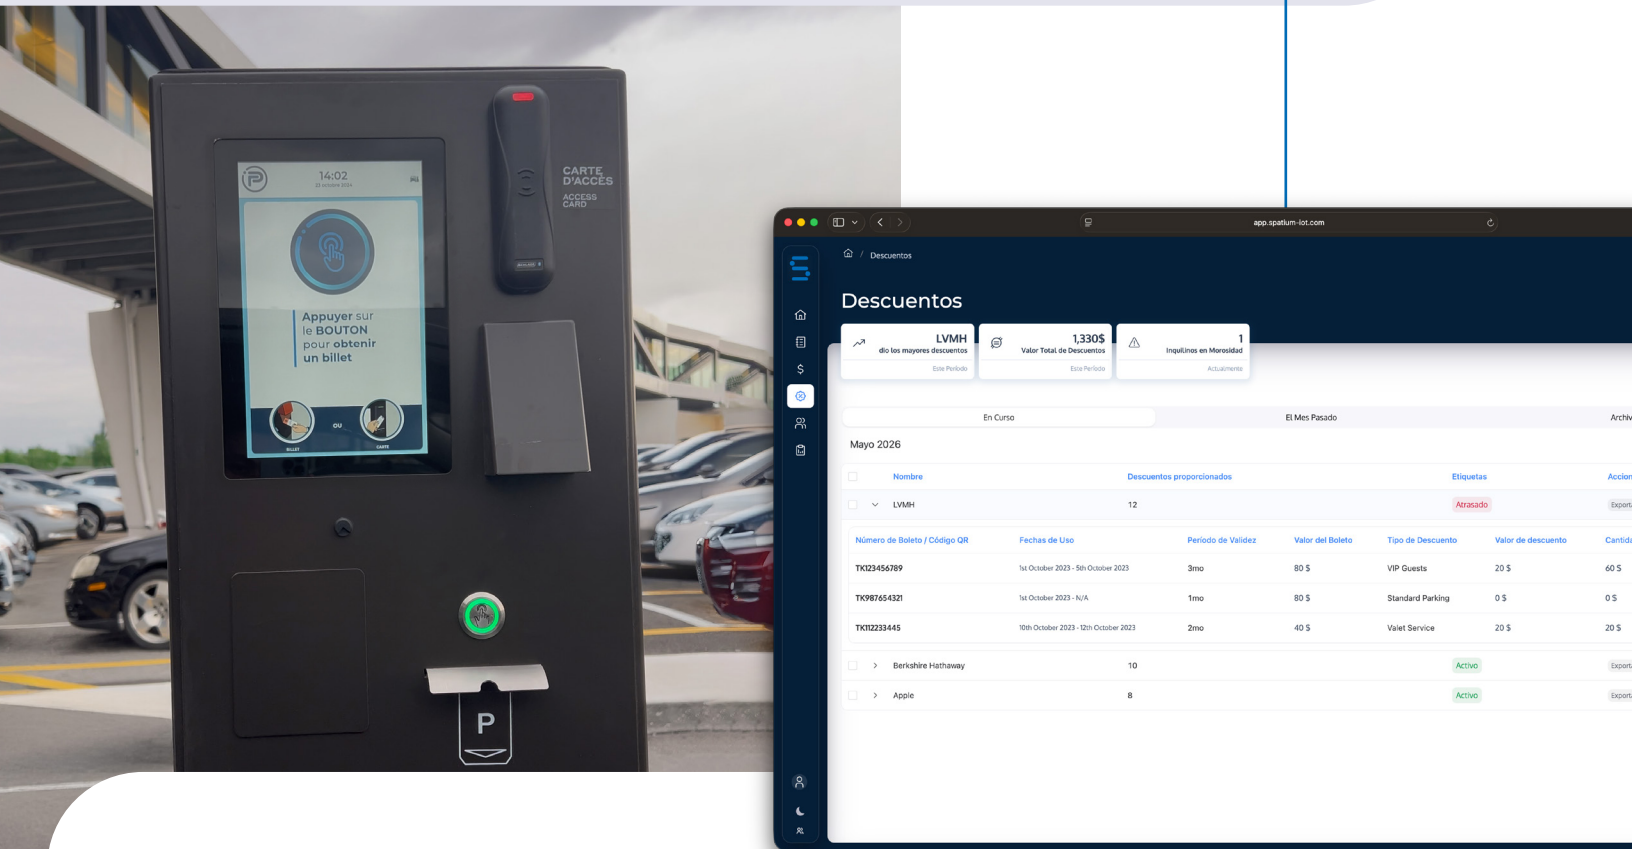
14:02

Appuyer sur le BOUTON pour obtenir un billet

OU

BILLET

CARTE

CARTE D'ACCÈS

ACCESS CARD

P

app.spatium-iot.com

Descuentos

Descuentos

LVMH
dio los mayores descuentos
Este Período

1,330$
Valor Total de Descuentos
Este Período

1
Inquilinos en Morosidad
Actualmente

En Curso

El Mes Pasado

Archiv

Mayo 2026

| Nombre | Descuentos proporcionados | Etiquetas | Accion |
|---|---|---|---|
| LVMH | 12 | Atrasado | Export |

| Número de Boleto / Código QR | Fechas de Uso | Período de Validez | Valor del Boleto | Tipo de Descuento | Valor de descuento | Cantid |
|---|---|---|---|---|---|---|
| TK123456789 | 1st October 2023 - 5th October 2023 | 3mo | 80 $ | VIP Guests | 20 $ | 60 $ |
| TK987654321 | 1st October 2023 - N/A | 1mo | 80 $ | Standard Parking | 0 $ | 0 $ |
| TK112233445 | 10th October 2023 - 12th October 2023 | 2mo | 40 $ | Valet Service | 20 $ | 20 $ |

| Nombre | Descuentos proporcionados | Etiquetas | Accion |
|---|---|---|---|
| Berkshire Hathaway | 10 | Activo | Export |
| Apple | 8 | Activo | Export |